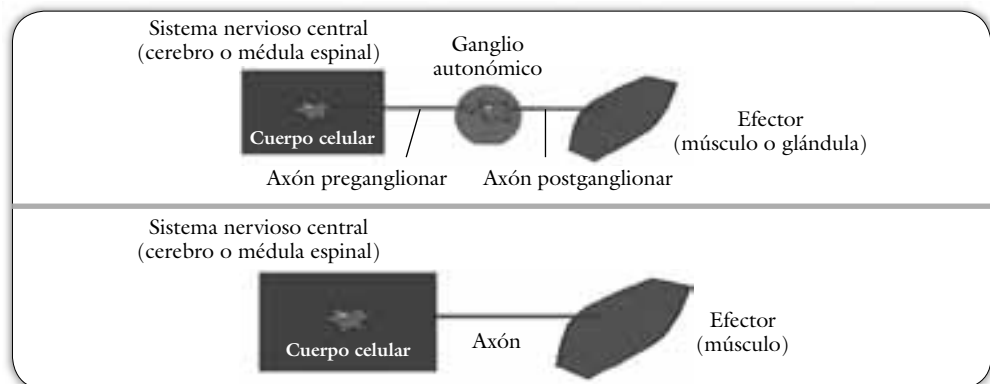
Sistema nervioso central
(cerebro o médula espinal)

Ganglio autonómico

Cuerpo celular

Efector
(músculo o glándula)

Axón preganglionar

Axón postganglionar

Sistema nervioso central
(cerebro o médula espinal)

Cuerpo celular

Axón

Efector
(músculo)